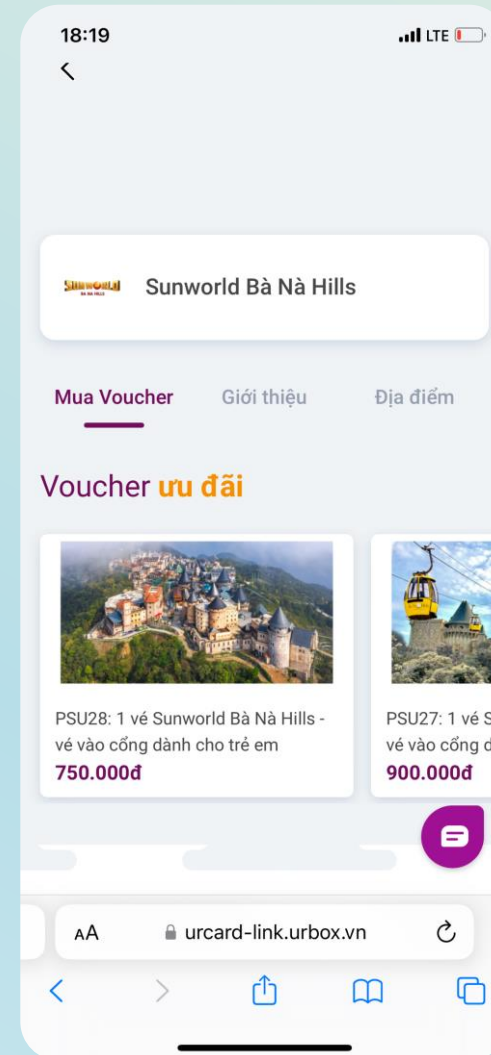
18:19
LTE

SUNWORLD BÀ NÀ HILLS
Sunworld Bà Nà Hills

Mua Voucher Giới thiệu Địa điểm

Voucher ưu đãi

PSU28: 1 vé Sunworld Bà Nà Hills - vé vào cổng dành cho trẻ em
750.000đ

PSU27: 1 vé S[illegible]
vé vào cổng d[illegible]
900.000đ

AA urcard-link.urbox.vn